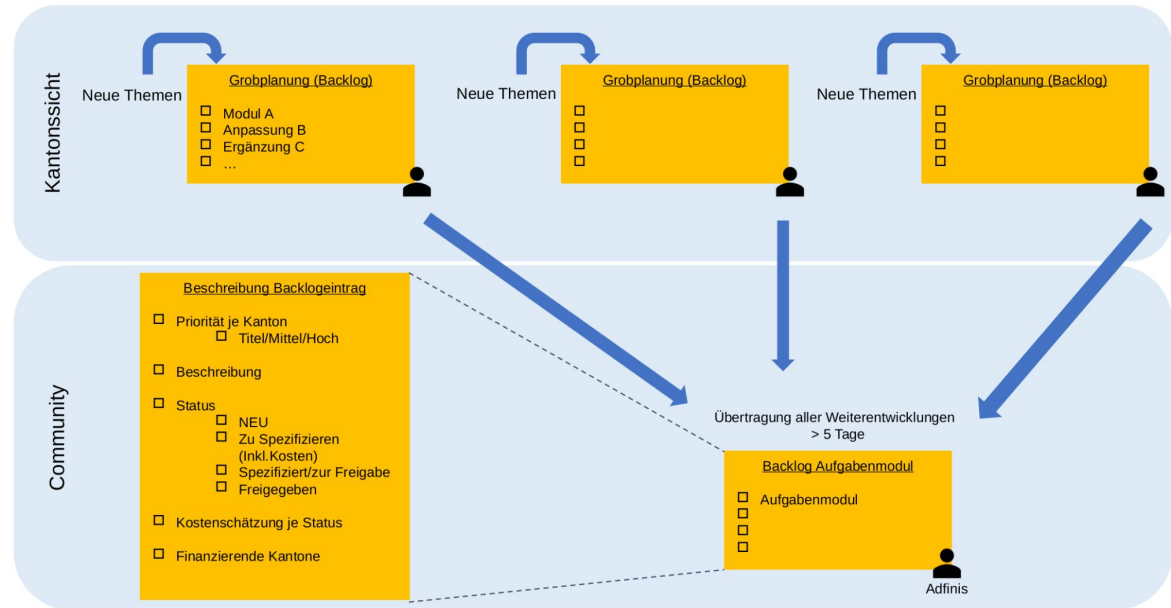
Kantonssicht

Neue Themen

Grobplanung (Backlog)

☐ Modul A
☐ Anpassung B
☐ Ergänzung C
☐ …

Neue Themen

Grobplanung (Backlog)

☐
☐
☐
☐

Neue Themen

Grobplanung (Backlog)

☐
☐
☐
☐

Community

Beschreibung Backlogeintrag

☐ Priorität je Kanton
☐ Titel/Mittel/Hoch

☐ Beschreibung

☐ Status
☐ NEU
☐ Zu Spezifizieren (Inkl.Kosten)
☐ Spezifiziert/zur Freigabe
☐ Freigegeben

☐ Kostenschätzung je Status

☐ Finanzierende Kantone

Übertragung aller Weiterentwicklungen > 5 Tage

Backlog Aufgabenmodul

☐ Aufgabenmodul
☐
☐
☐

Adfinis